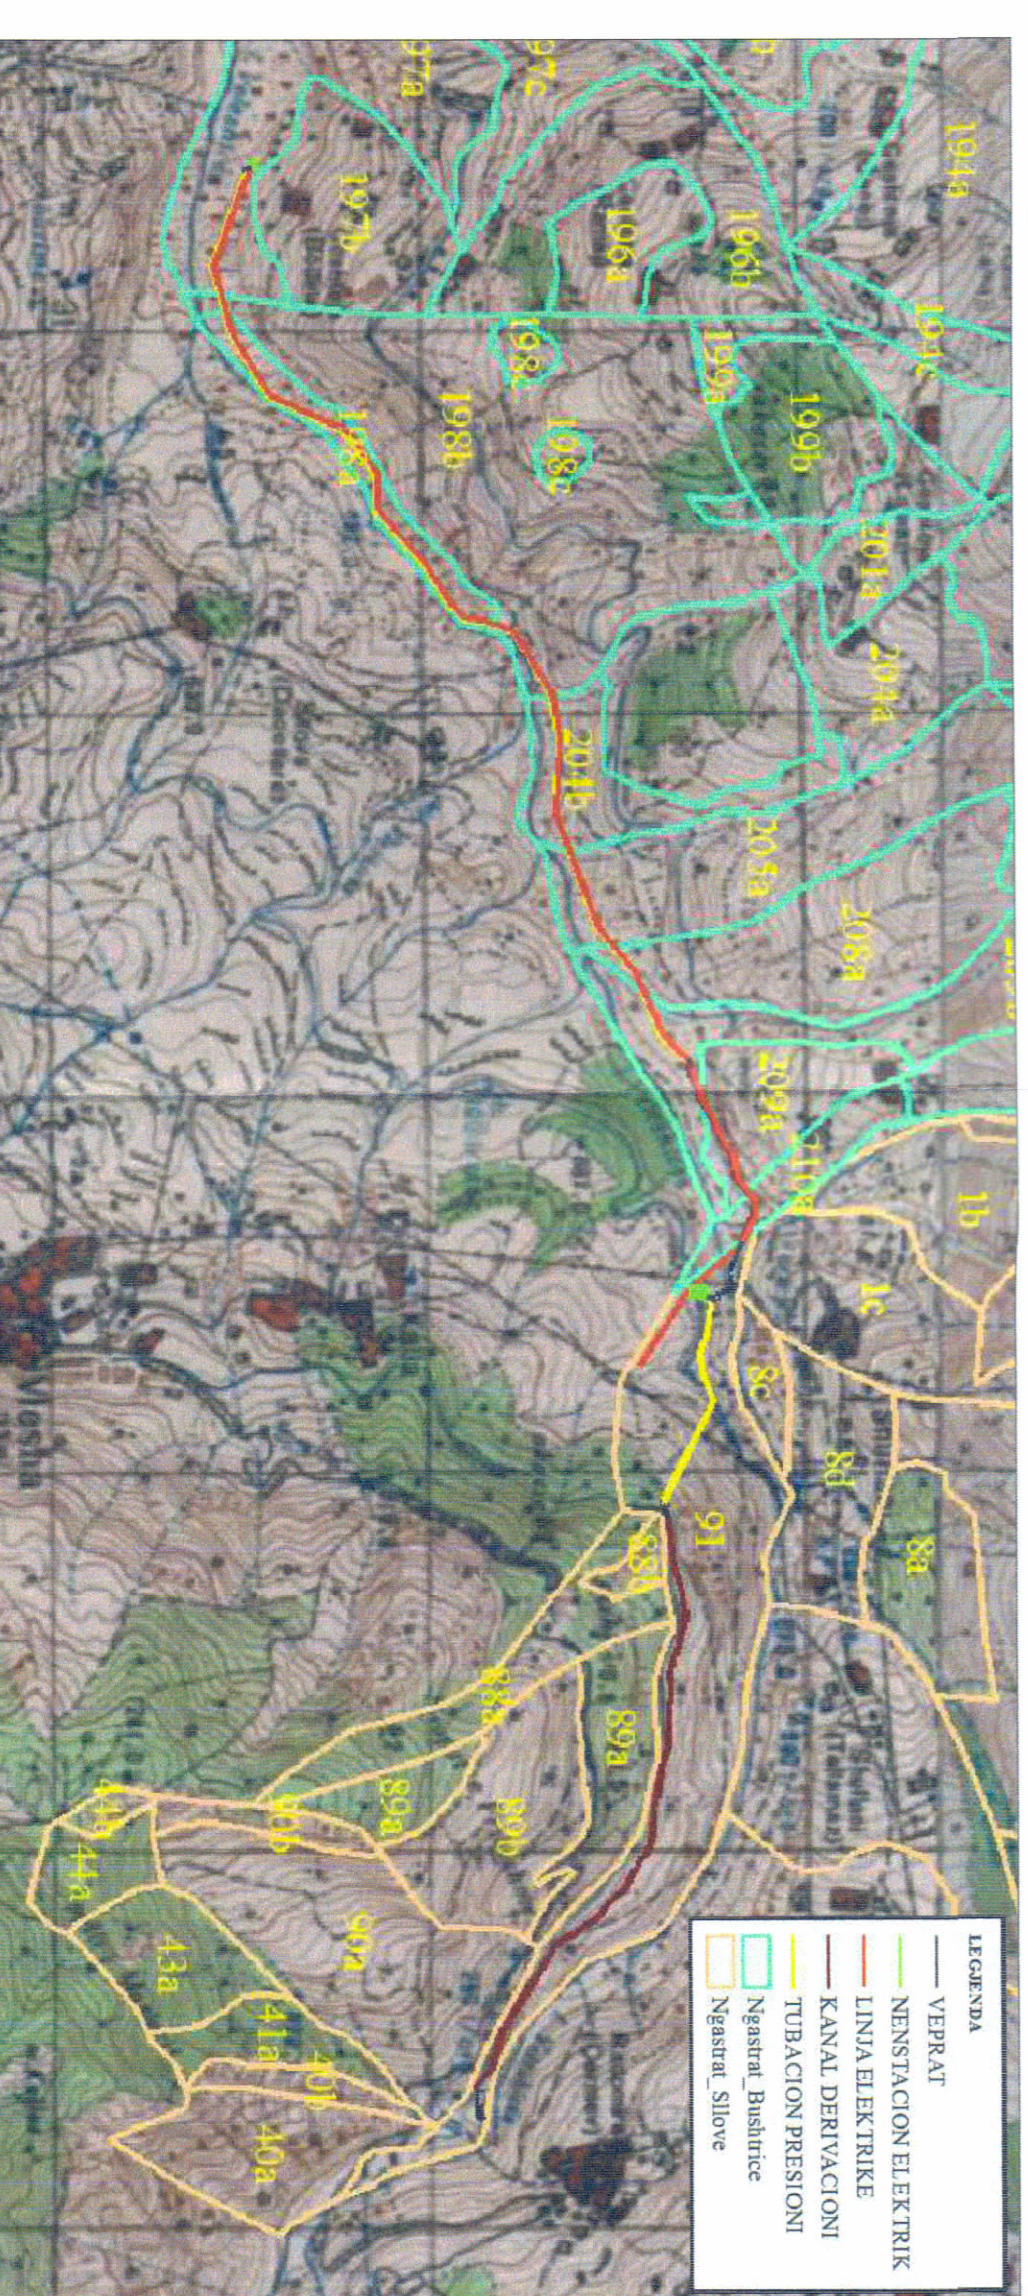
LEGJENDA
VEPRAT
NENSTACION ELEKTRIK
LINJA ELEKTRIKE
KANAL DERIVACIONI
TUBACION PRESIONI
Ngastrat_Bushtrice
Ngastrat_Sllove

197a
97c
194a
197b
196a
196b
194c
198c
199a
198b
199b
198a
198e
201a
204a
204b
205a
208a
209a
210a
1b
1c
8c
8d
8a
91
88b
88a
89a
89b
89a
90b
90a
44b
44a
43a
41a
40b
40a
Vlesha